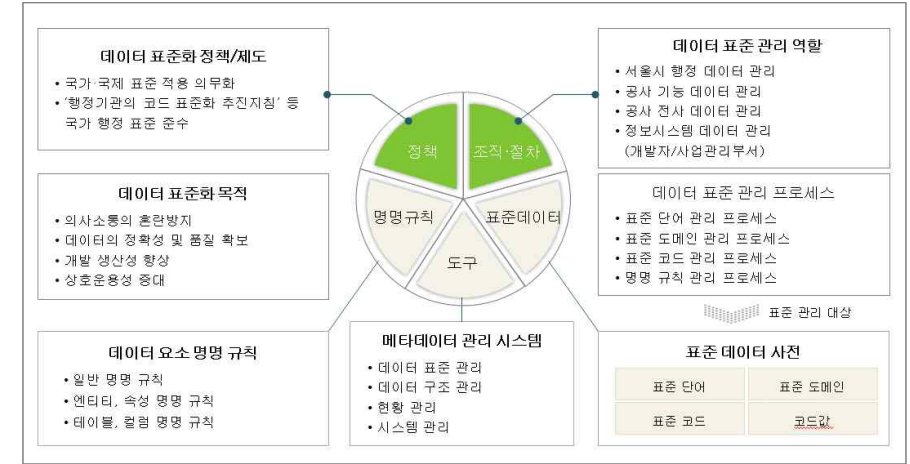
데이터 표준화 정책/제도

• 국가·국제 표준 적용 의무화
• '행정기관의 코드 표준화 추진지침' 등 국가 행정 표준 준수

데이터 표준 관리 역할

• 서울시 행정 데이터 관리
• 공사 기능 데이터 관리
• 공사 전사 데이터 관리
• 정보시스템 데이터 관리 (개발자/사업관리부서)

정책

조직·절차

명명규칙

표준데이터

도구

데이터 표준화 목적

• 의사소통의 혼란방지
• 데이터의 정확성 및 품질 확보
• 개발 생산성 향상
• 상호운용성 증대

데이터 표준 관리 프로세스

• 표준 단어 관리 프로세스
• 표준 도메인 관리 프로세스
• 표준 코드 관리 프로세스
• 명명 규칙 관리 프로세스

표준 관리 대상

데이터 요소 명명 규칙

• 일반 명명 규칙
• 엔티티, 속성 명명 규칙
• 테이블, 컬럼 명명 규칙

메타데이터 관리 시스템

• 데이터 표준 관리
• 데이터 구조 관리
• 현황 관리
• 시스템 관리

표준 데이터 사전

| 표준 단어 | 표준 도메인 |
|---|---|
| 표준 코드 | 코드값 |